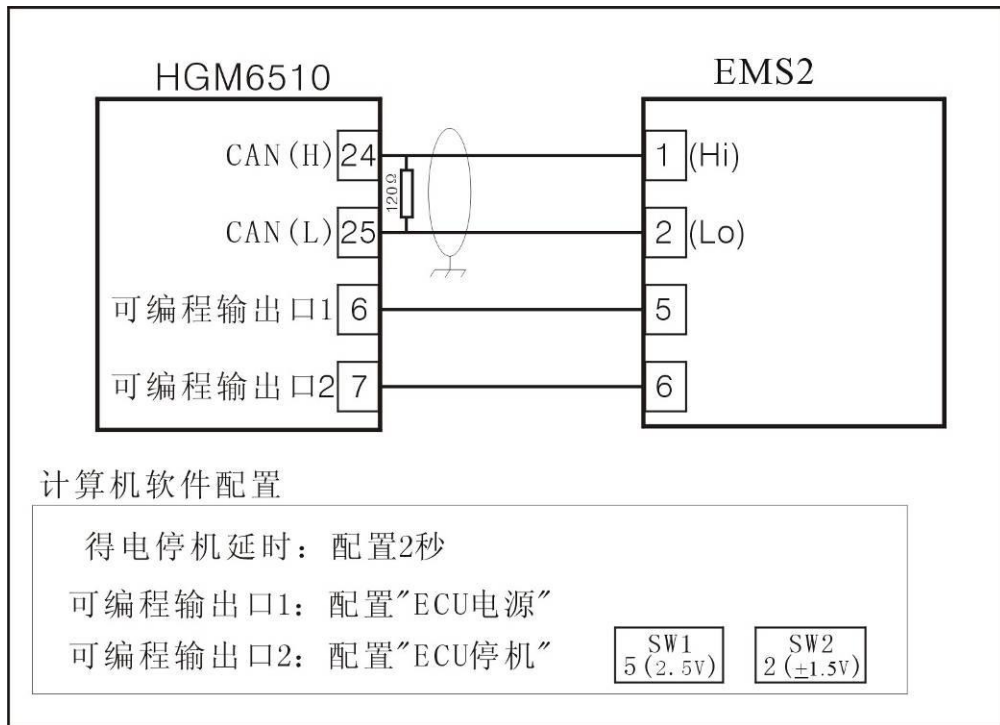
HGM6510

EMS2

CAN(H) 24

CAN(L) 25

120Ω

1 (Hi)

2 (Lo)

可编程输出口1 6

5

可编程输出口2 7

6

计算机软件配置

得电停机延时：配置2秒

可编程输出口1：配置"ECU电源"

可编程输出口2：配置"ECU停机"

SW1 5 (2.5V)

SW2 2 (±1.5V)